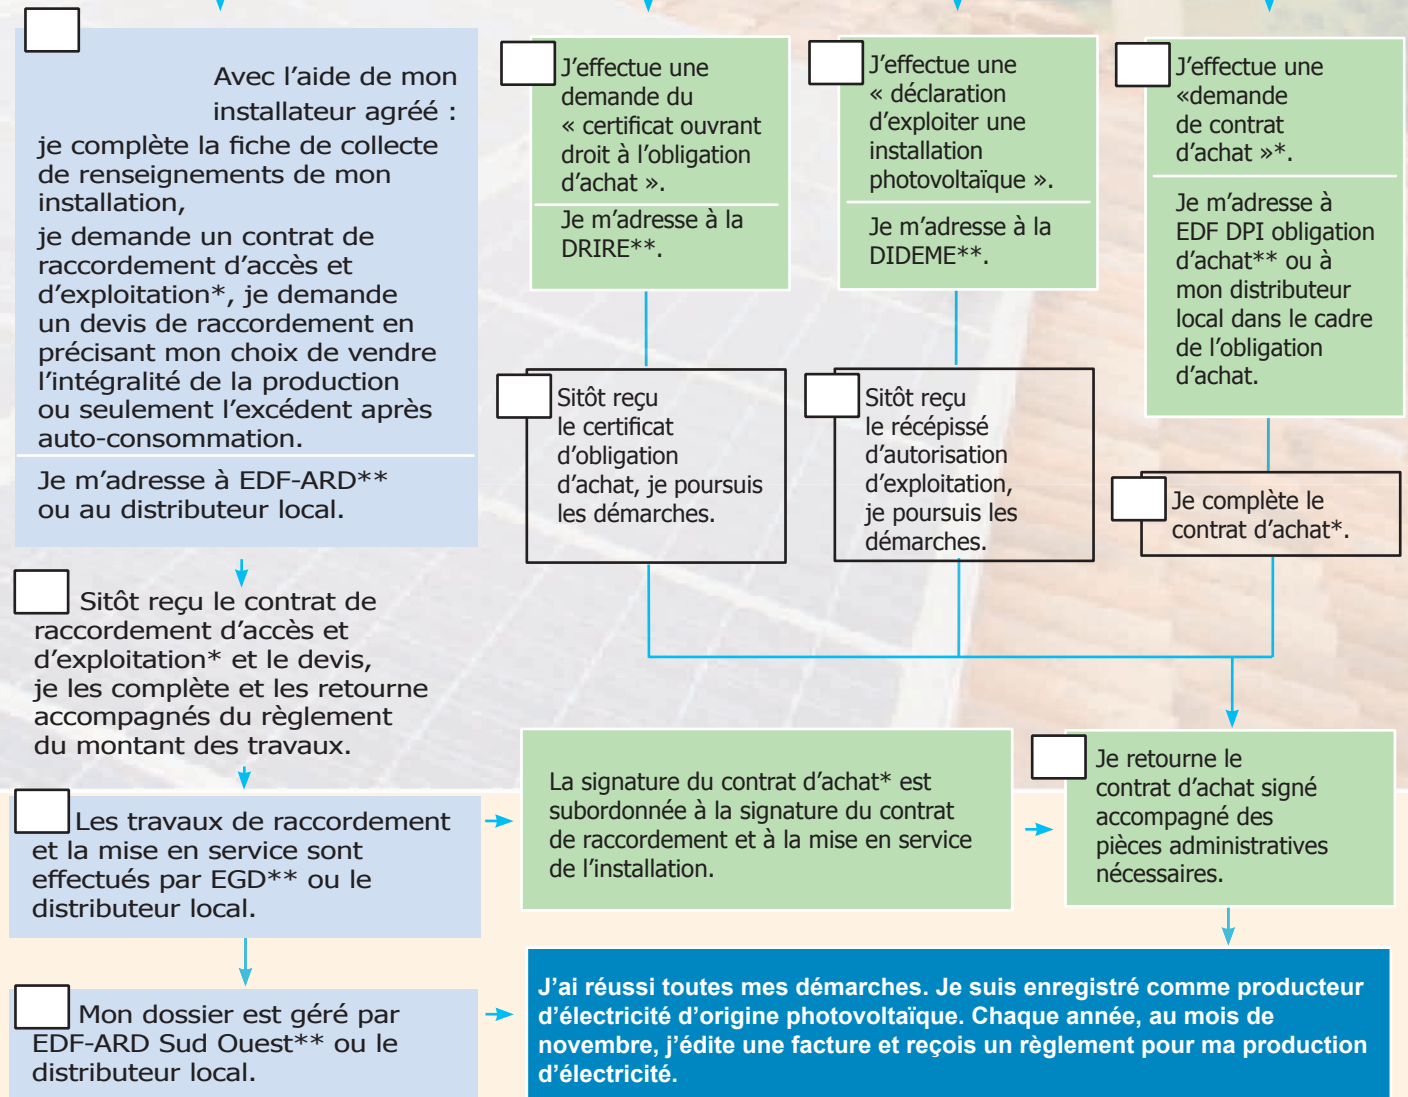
Avec l'aide de mon installateur agréé : je complète la fiche de collecte de renseignements de mon installation, je demande un contrat de raccordement d'accès et d'exploitation*, je demande un devis de raccordement en précisant mon choix de vendre l'intégralité de la production ou seulement l'excédent après auto-consommation.

Je m'adresse à EDF-ARD** ou au distributeur local.

J'effectue une demande du « certificat ouvrant droit à l'obligation d'achat ».

Je m'adresse à la DRIRE**.

J'effectue une « déclaration d'exploiter une installation photovoltaïque ».

Je m'adresse à la DIDEME**.

J'effectue une «demande de contrat d'achat »*.

Je m'adresse à EDF DPI obligation d'achat** ou à mon distributeur local dans le cadre de l'obligation d'achat.

Sitôt reçu le certificat d'obligation d'achat, je poursuis les démarches.

Sitôt reçu le récépissé d'autorisation d'exploitation, je poursuis les démarches.

Je complète le contrat d'achat*.

Sitôt reçu le contrat de raccordement d'accès et d'exploitation* et le devis, je les complète et les retourne accompagnés du règlement du montant des travaux.

Les travaux de raccordement et la mise en service sont effectués par EGD** ou le distributeur local.

La signature du contrat d'achat* est subordonnée à la signature du contrat de raccordement et à la mise en service de l'installation.

Je retourne le contrat d'achat signé accompagné des pièces administratives nécessaires.

Mon dossier est géré par EDF-ARD Sud Ouest** ou le distributeur local.

J'ai réussi toutes mes démarches. Je suis enregistré comme producteur d'électricité d'origine photovoltaïque. Chaque année, au mois de novembre, j'édite une facture et reçois un règlement pour ma production d'électricité.